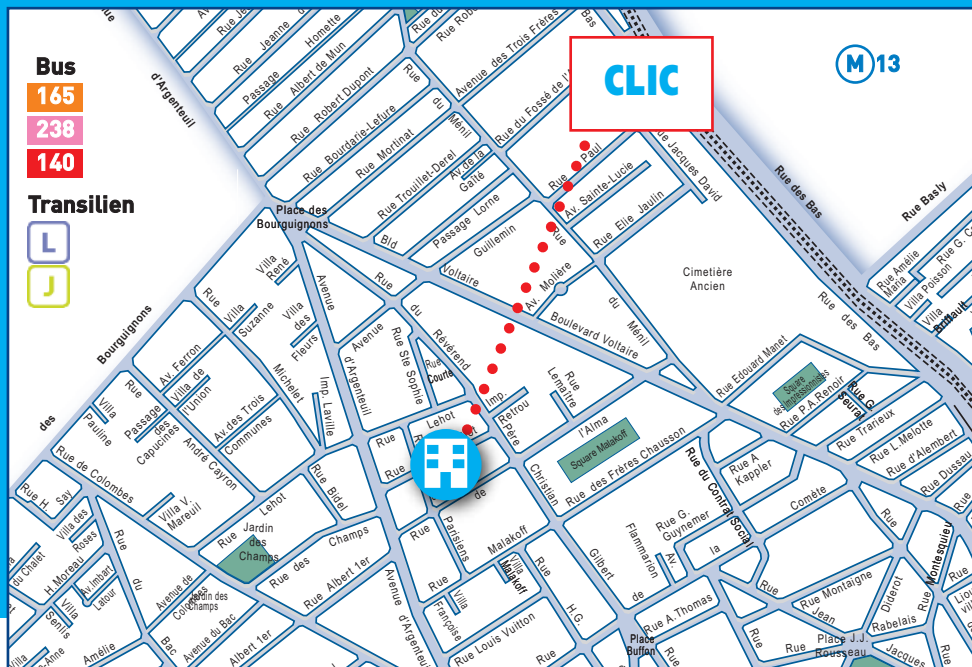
Bus
165
238
140
Transilien
L
J

CLIC
M 13

Rue Jeanne
Passage Hornette
Rue Albert de Mun
Rue Robert Dupont
Rue Bourdarie-Lefure
Rue Mortinat
Rue Trouillet-Derel
Rue du Ménil
Avenue des Trois Frères
Rue du Fossé de l'
Rue de la Gaîté
Passage Lorne
Rue Guillemin
Rue Paul
Av. Sainte-Lucie
Rue Jacques David
Rue Elie Jaulin
Rue des Bas
Rue Basly
Rue Amélie
Villa Maria
Villa Poisson
Place des Bourguignons
Bld Voltaire
Rue d'Argenteuil
Av. Molière
Cimetière Ancien
Boulevard Voltaire
Rue du Ménil
Rue des Bas
Rue Edouard Manet
Square des Impressionnistes
Rue P.A. Renoir
Rue G. Seurat
Rue Trarieux
Rue L. Mélotte
Rue d'Alembert
Rue Dussau
Villa René
Villa Suzanne
Villa des Fleurs
Avenue
Rue
Rue du Révérend Père Christian
Avenue d'Argenteuil
Rue Ste Sophie
Rue Courte
Imp. Laville
Rue Michelet
Av. Ferron
Villa de l'Union
Av. des Trois Communes
Passage des Capucines
Villa Pauline
Rue André Cayron
Rue des Bourguignons
Rue Lehot
Imp.
Rue Retrou
Rue Lemaître
l'Alma
Square Malakoff
Rue des Frères Chausson
Rue du Contrat Social
Rue A. Kappler
Comète
Rue de Colombes
Villa V. Mareuil
Rue H. Saï
Villa des Roses
Rue Lehot
Rue Bidel
Jardin des Champs
Rue des Champs
Rue Albert 1er
Avenue d'Argenteuil
Rue Parisiens
Malakoff
Villa Malakoff
Rue Gilbert
Rue Flammarion
Rue G. Guynemer
Av. de la
Rue Montaigne
Diderot
Jean Rabelais
Montesquieu
Rue du Chalet
H. Moreau
Av. Imbart Latour
Villa Senlis
Rue du Bac
Avenue de Colombes
Jardin des Champs
Avenue du Bac
Albert 1er
Rue
Villa Françoise
Rue Louis Vuitton
Rue H.G.
Rue A. Thomas
Place Buffon
Place J.J. Rousseau
Jacques
Amélie
Anne